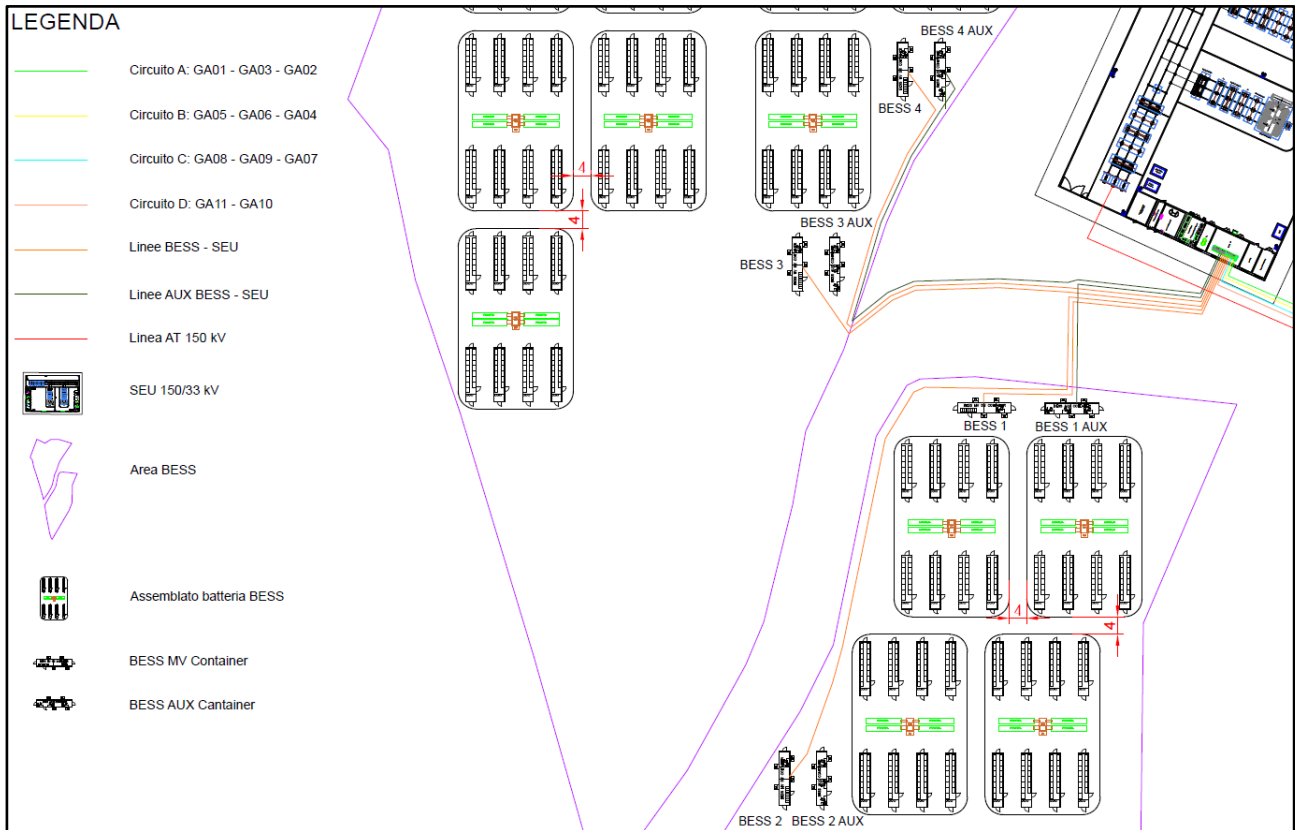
LEGENDA

Circuito A: GA01 - GA03 - GA02

Circuito B: GA05 - GA06 - GA04

Circuito C: GA08 - GA09 - GA07

Circuito D: GA11 - GA10

Linee BESS - SEU

Linee AUX BESS - SEU

Linea AT 150 kV

SEU 150/33 kV

Area BESS

Assemblato batteria BESS

BESS MV Container

BESS AUX Cantainer

BESS 4 AUX
BESS 4
4
4
BESS 3 AUX
BESS 3
BESS 1
BESS 1 AUX
4
4
BESS 2
BESS 2 AUX